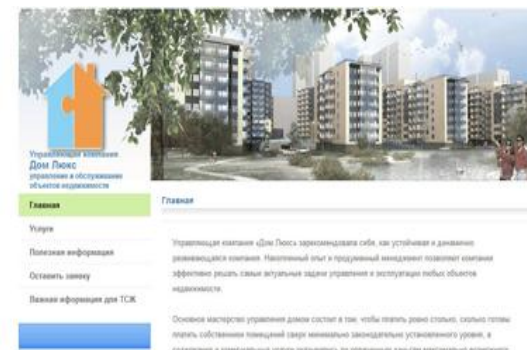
Управляющая компания
Дом Люкс
управление и обслуживание объектов недвижимости

Главная
Услуги
Полезная информация
Оставить заявку
Важная информация для ТСЖ

Главная

Управляющая компания «Дом Люкс» зарекомендовала себя, как устойчивая и динамично развивающаяся компания. Накопленный опыт и продуманный менеджмент позволяют компании эффективно решать самые актуальные задачи управления и эксплуатации любых объектов недвижимости.

Основное мастерство управления домом состоит в том, чтобы платить ровно столько, сколько готовы платить собственники помещений сверх минимально законодательно установленного уровня, а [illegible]